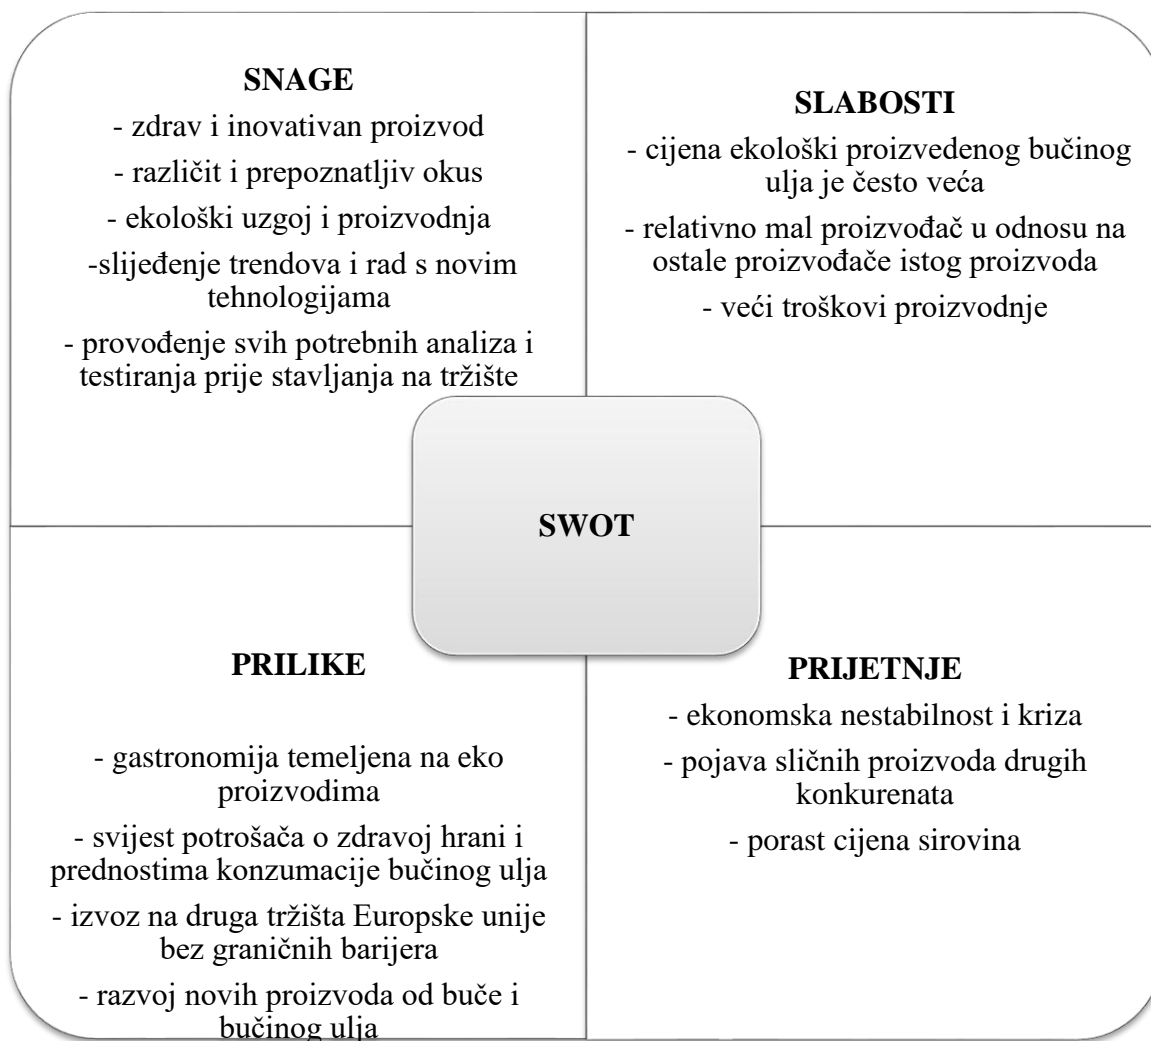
SNAGE

- zdrav i inovativan proizvod

- različit i prepoznatljiv okus

- ekološki uzgoj i proizvodnja

-slijeđenje trendova i rad s novim tehnologijama

- provođenje svih potrebnih analiza i testiranja prije stavljanja na tržište

SLABOSTI

- cijena ekološki proizvedenog bučinog ulja je često veća

- relativno mal proizvođač u odnosu na ostale proizvođače istog proizvoda

- veći troškovi proizvodnje

SWOT

PRILIKE

- gastronomija temeljena na eko proizvodima

- svijest potrošača o zdravoj hrani i prednostima konzumacije bučinog ulja

- izvoz na druga tržišta Europske unije bez graničnih barijera

- razvoj novih proizvoda od buče i bučinog ulja

PRIJETNJE

- ekonomska nestabilnost i kriza

- pojava sličnih proizvoda drugih konkurenata

- porast cijena sirovina